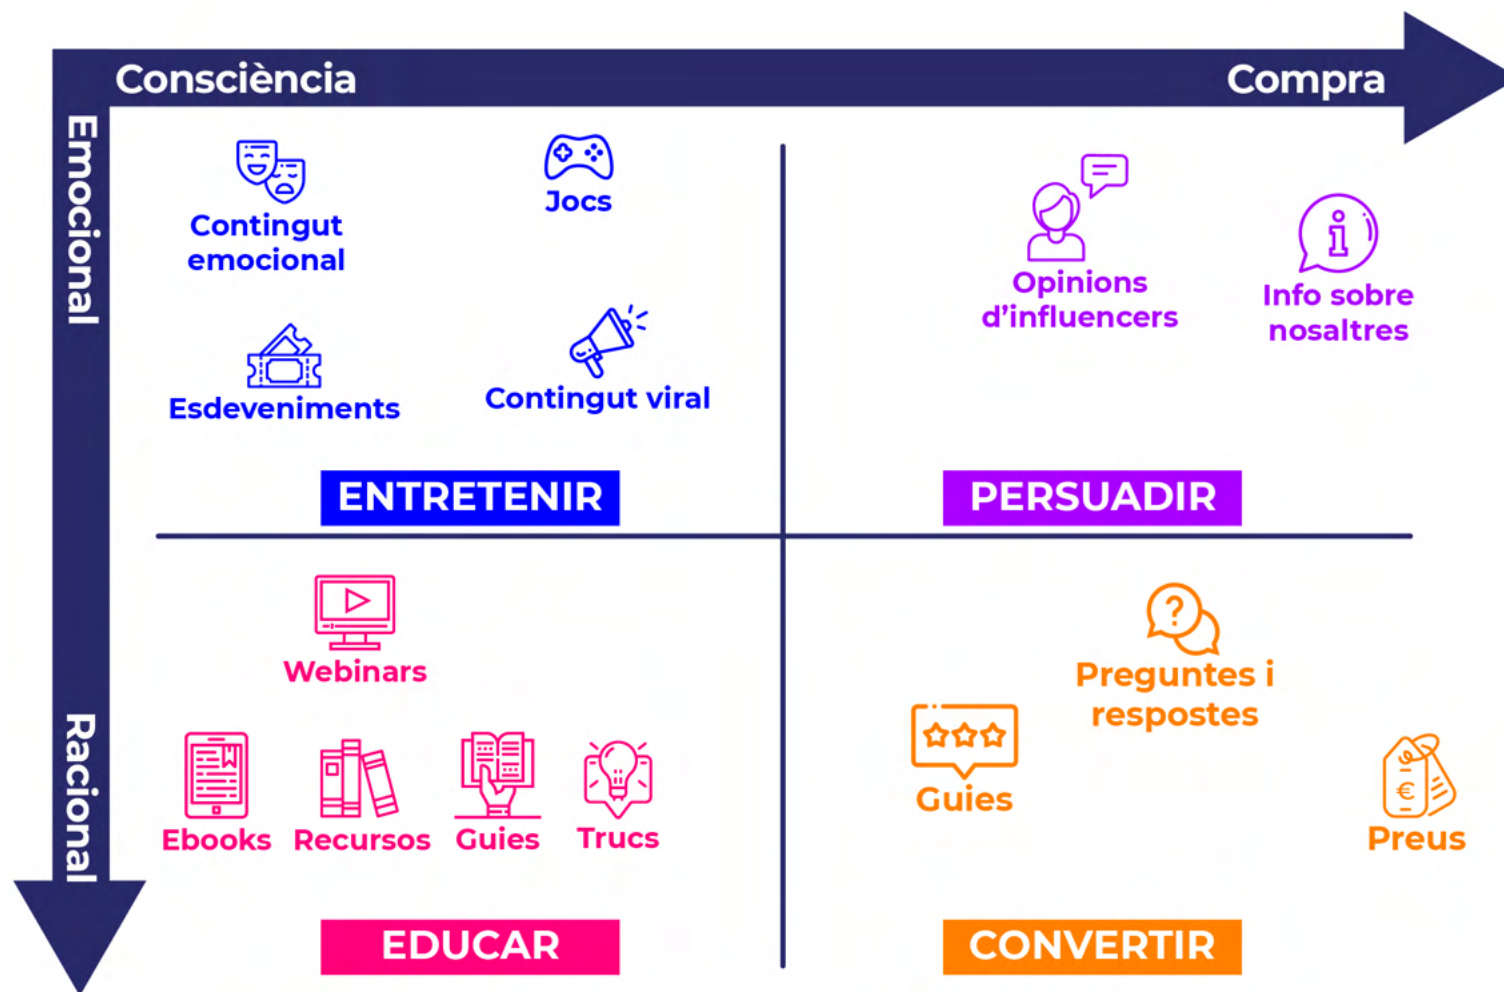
Consciència

Compra

Emocional

Racional

Contingut emocional

Jocs

Esdeveniments

Contingut viral

ENTRETENIR

Opinions d'influencers

Info sobre nosaltres

PERSUADIR

Webinars

Ebooks

Recursos

Guies

Trucs

EDUCAR

Preguntes i respostes

Guies

Preus

CONVERTIR